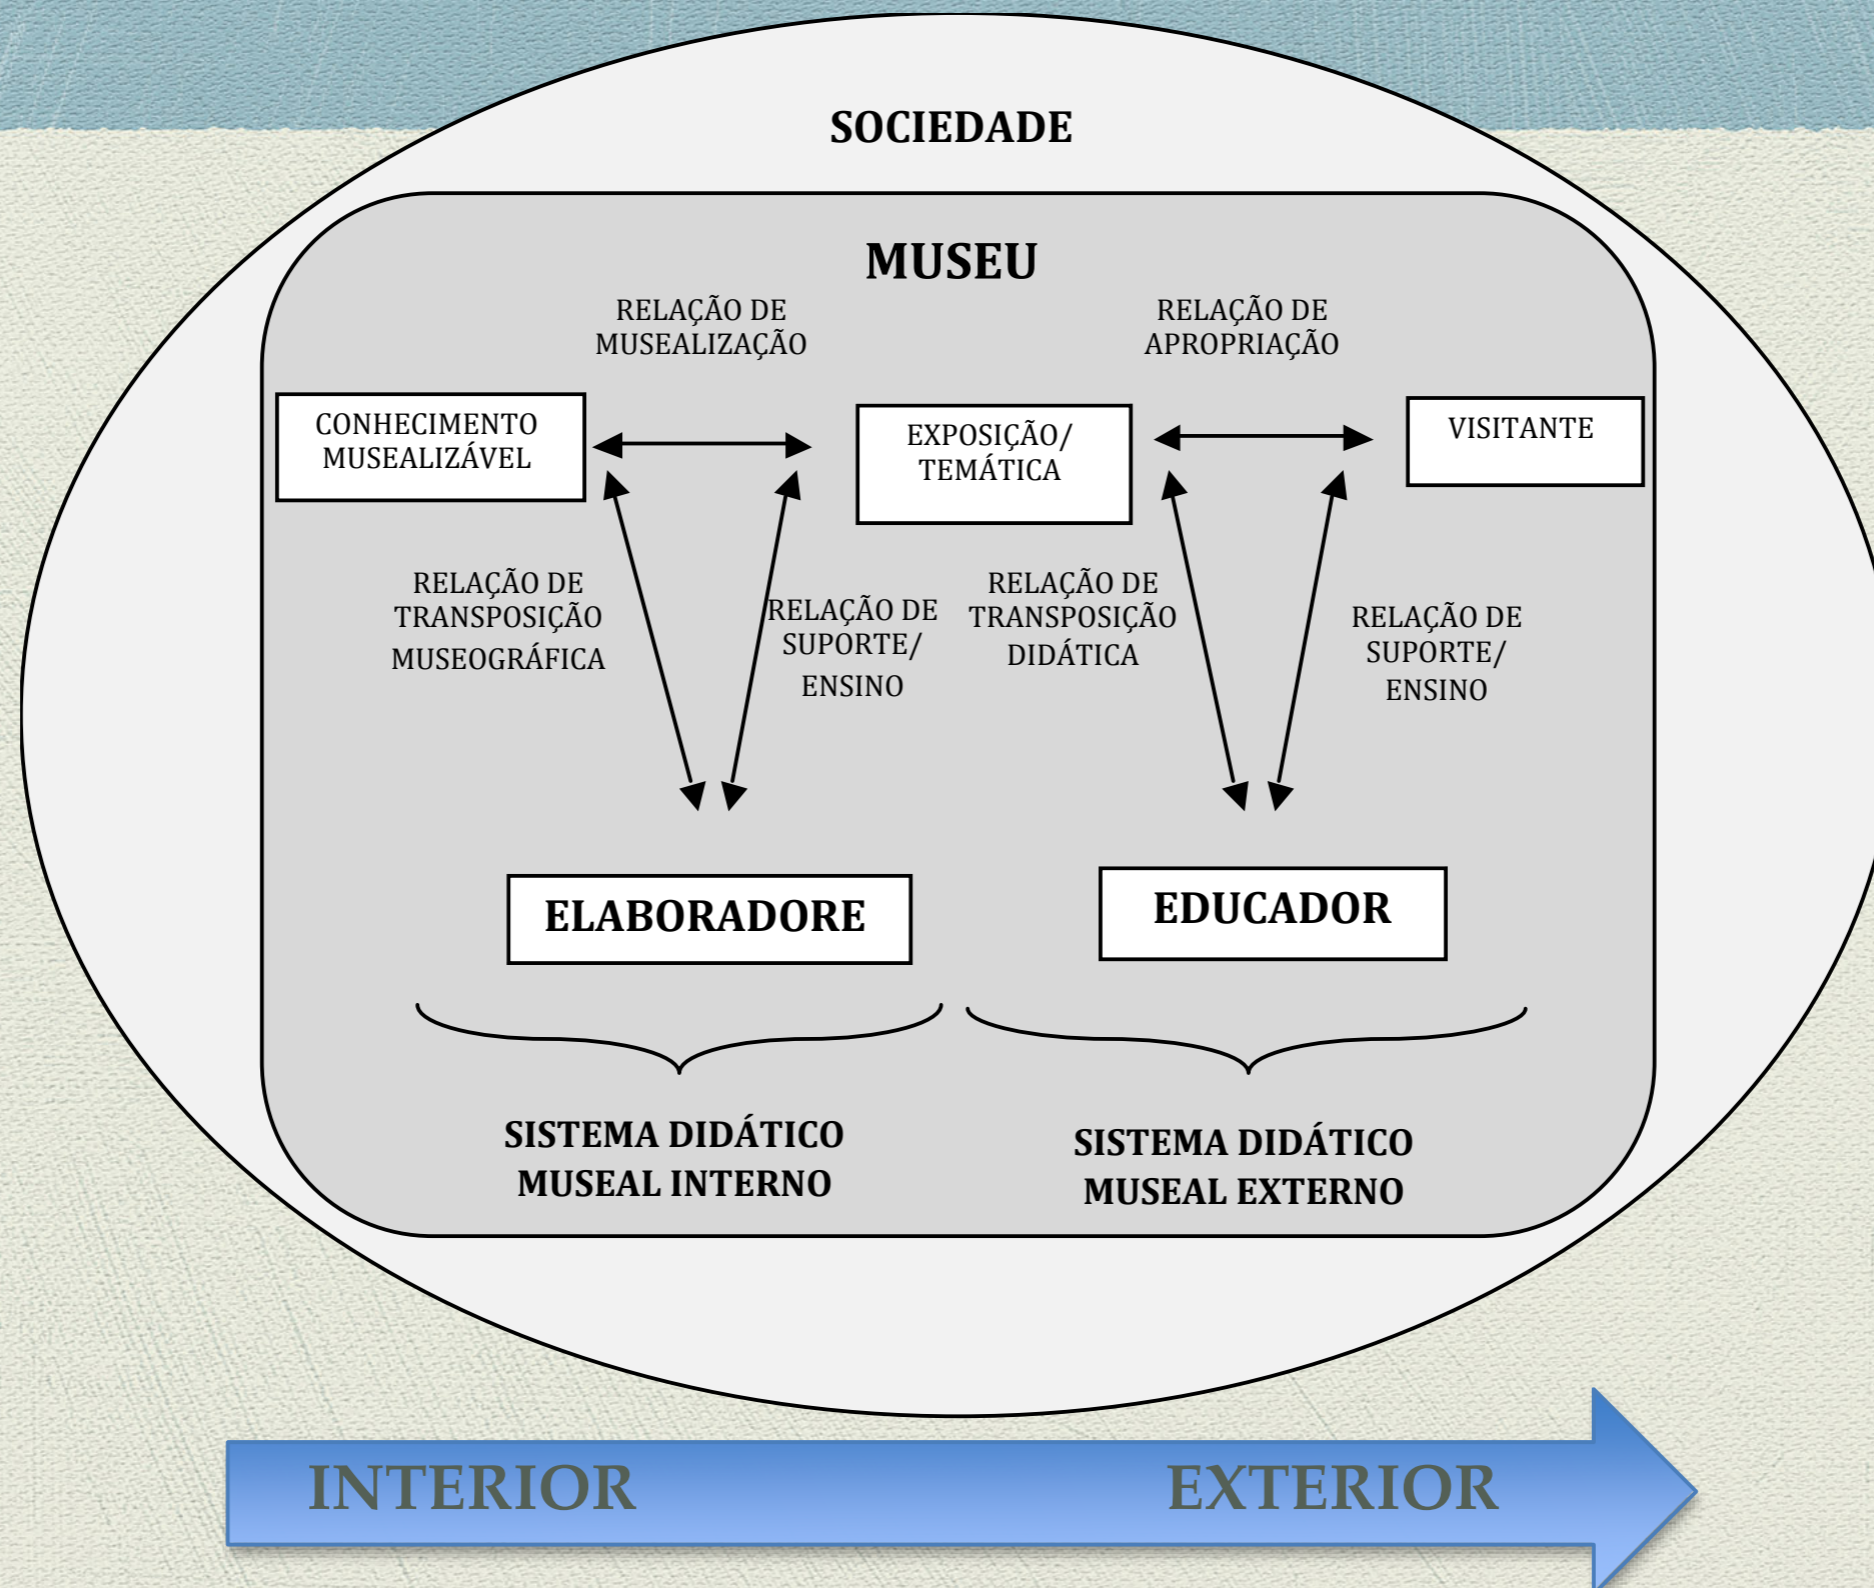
SOCIEDADE

MUSEU

RELAÇÃO DE MUSEALIZAÇÃO

RELAÇÃO DE APROPRIAÇÃO

CONHECIMENTO MUSEALIZÁVEL

EXPOSIÇÃO/ TEMÁTICA

VISITANTE

RELAÇÃO DE TRANSPOSIÇÃO MUSEOGRÁFICA

RELAÇÃO DE SUPORTE/ ENSINO

RELAÇÃO DE TRANSPOSIÇÃO DIDÁTICA

RELAÇÃO DE SUPORTE/ ENSINO

ELABORADORE

EDUCADOR

SISTEMA DIDÁTICO MUSEAL INTERNO

SISTEMA DIDÁTICO MUSEAL EXTERNO

INTERIOR

EXTERIOR